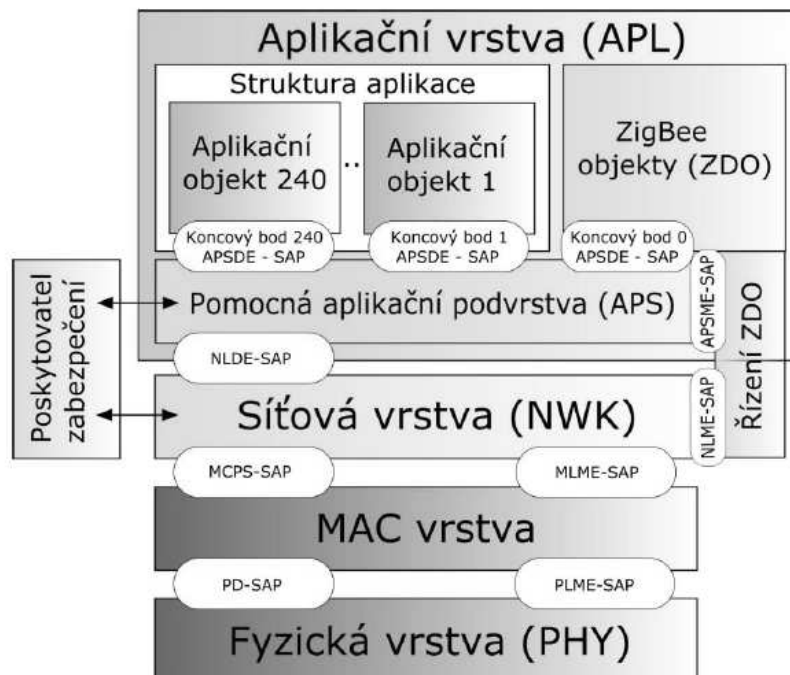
Aplikační vrstva (APL)

Struktura aplikace

Aplikační objekt 240

..

Aplikační objekt 1

ZigBee objekty (ZDO)

Koncový bod 240 APSDE - SAP

Koncový bod 1 APSDE - SAP

Koncový bod 0 APSDE - SAP

Poskytovatel zabezpečení

Pomocná aplikační podvrstva (APS)

APSME-SAP

Řízení ZDO

NLDE-SAP

Síťová vrstva (NWK)

NLME-SAP

MCPS-SAP

MLME-SAP

MAC vrstva

PD-SAP

PLME-SAP

Fyzická vrstva (PHY)